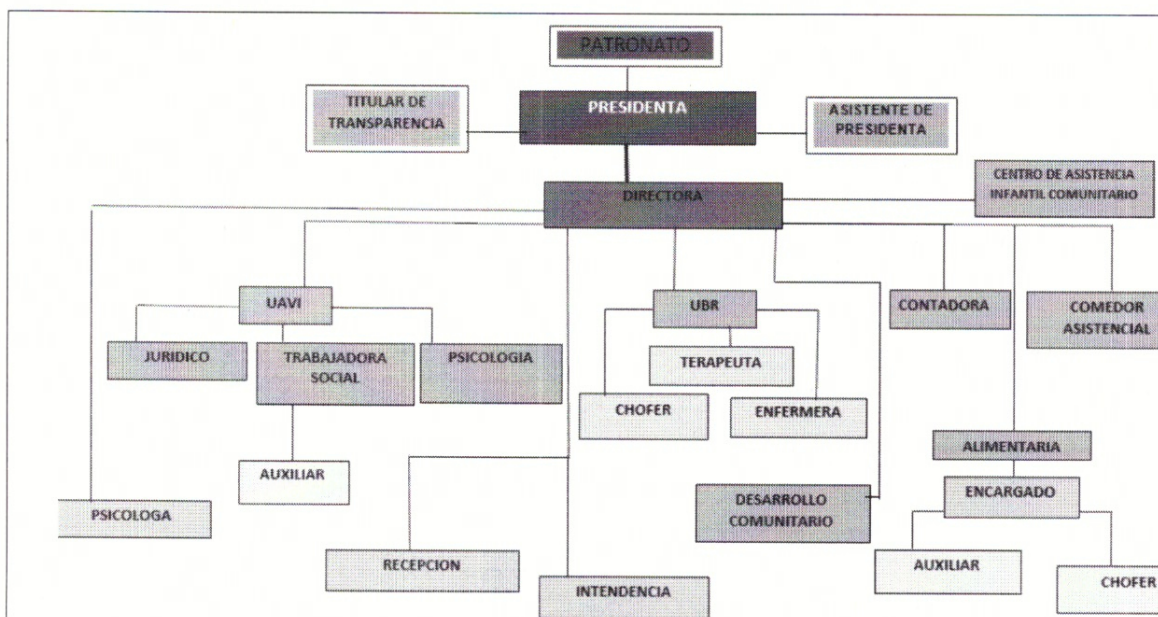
PATRONATO

TITULAR DE TRANSPARENCIA

PRESIDENTA

ASISTENTE DE PRESIDENTA

DIRECTORA

CENTRO DE ASISTENCIA INFANTIL COMUNITARIO

UAVI

JURIDICO

TRABAJADORA SOCIAL

PSICOLOGIA

AUXILIAR

UBR

TERAPEUTA

CHOFER

ENFERMERA

CONTADORA

COMEDOR ASISTENCIAL

ALIMENTARIA

ENCARGADO

AUXILIAR

CHOFER

DESARROLLO COMUNITARIO

PSICOLOGA

RECEPCION

INTENDENCIA